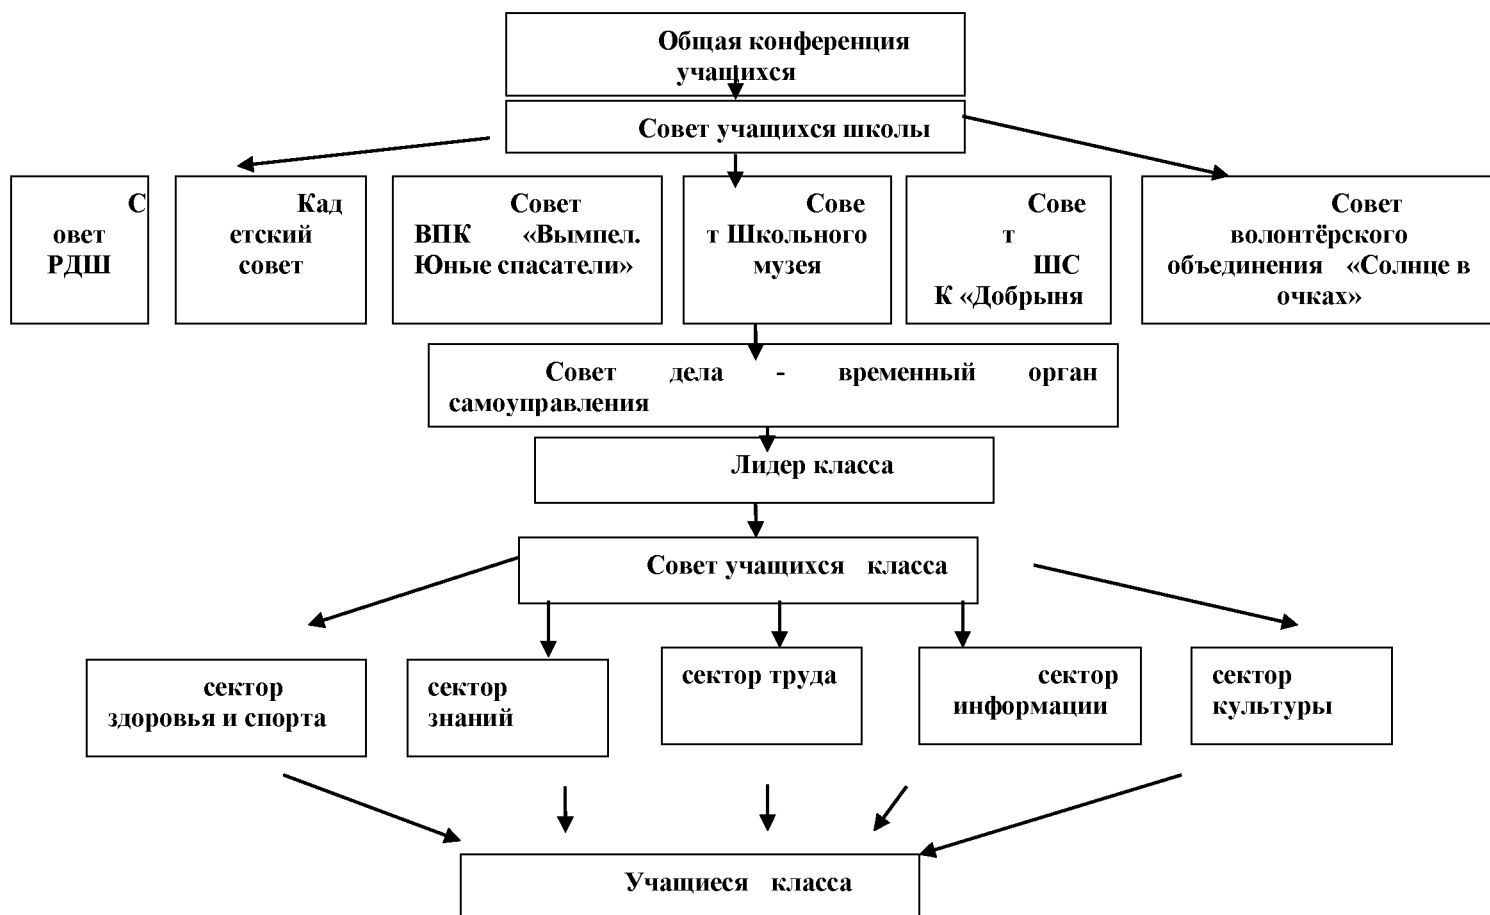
Общая конференция учащихся

Совет учащихся школы

С овет РДШ

Кад етский совет

Совет ВПК «Вымпел. Юные спасатели»

Сове т Школьного музея

Сове т ШС К «Добрыня

Совет волонтёрского объединения «Солнце в очках»

Совет дела - временный орган самоуправления

Лидер класса

Совет учащихся класса

сектор здоровья и спорта

сектор знаний

сектор труда

сектор информации

сектор культуры

Учащиеся класса